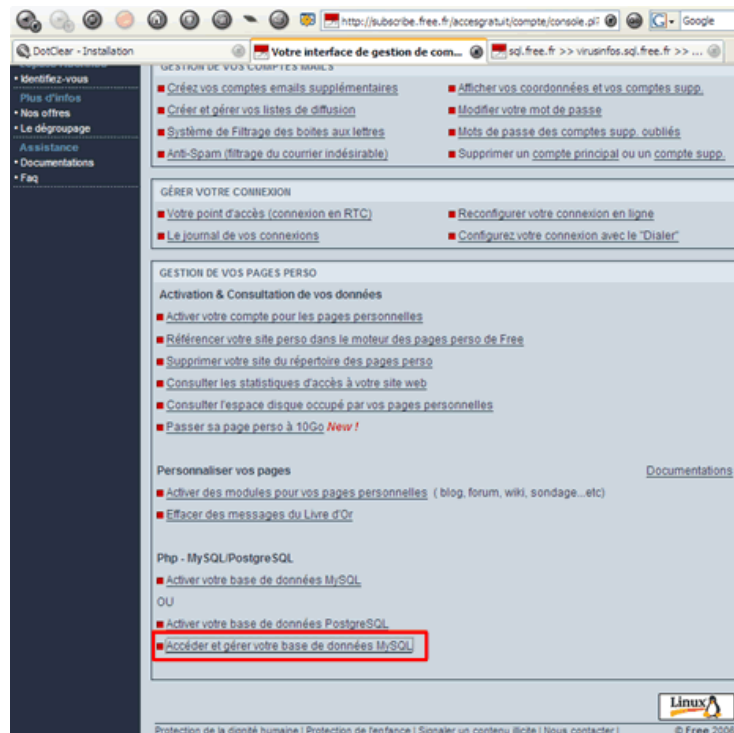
http://subscribe.free.fr/accesgratuit/compte/console.pl?

Google

DotClear - Installation

Votre interface de gestion de com...

sql.free.fr >> virusinfos.sql.free.fr >> ...

• Identifiez-vous

Plus d'infos

• Nos offres

• Le dégroupage

Assistance

• Documentations

• Faq

GESTION DE VOS COMPTES MAILS

Créez vos comptes emails supplémentaires

Afficher vos coordonnées et vos comptes supp.

Créer et gérer vos listes de diffusion

Modifier votre mot de passe

Système de Filtrage des boites aux lettres

Mots de passe des comptes supp. oubliés

Anti-Spam (filtrage du courrier indésirable)

Supprimer un compte principal ou un compte supp.

GÉRER VOTRE CONNEXION

Votre point d'accès (connexion en RTC)

Reconfigurer votre connexion en ligne

Le journal de vos connexions

Configurez votre connexion avec le "Dialer"

GESTION DE VOS PAGES PERSO

Activation & Consultation de vos données

Activer votre compte pour les pages personnelles

Référencer votre site perso dans le moteur des pages perso de Free

Supprimer votre site du répertoire des pages perso

Consulter les statistiques d'accès à votre site web

Consulter l'espace disque occupé par vos pages personnelles

Passer sa page perso à 10Go New !

Personnaliser vos pages

Documentations

Activer des modules pour vos pages personnelles ( blog, forum, wiki, sondage...etc)

Effacer des messages du Livre d'Or

Php - MySQL/PostgreSQL

Activer votre base de données MySQL

OU

Activer votre base de données PostgreSQL

Accéder et gérer votre base de données MySQL

Linux

Protection de la dignité humaine | Protection de l'enfance | Signaler un contenu illicite | Nous contacter |

© Free 2008